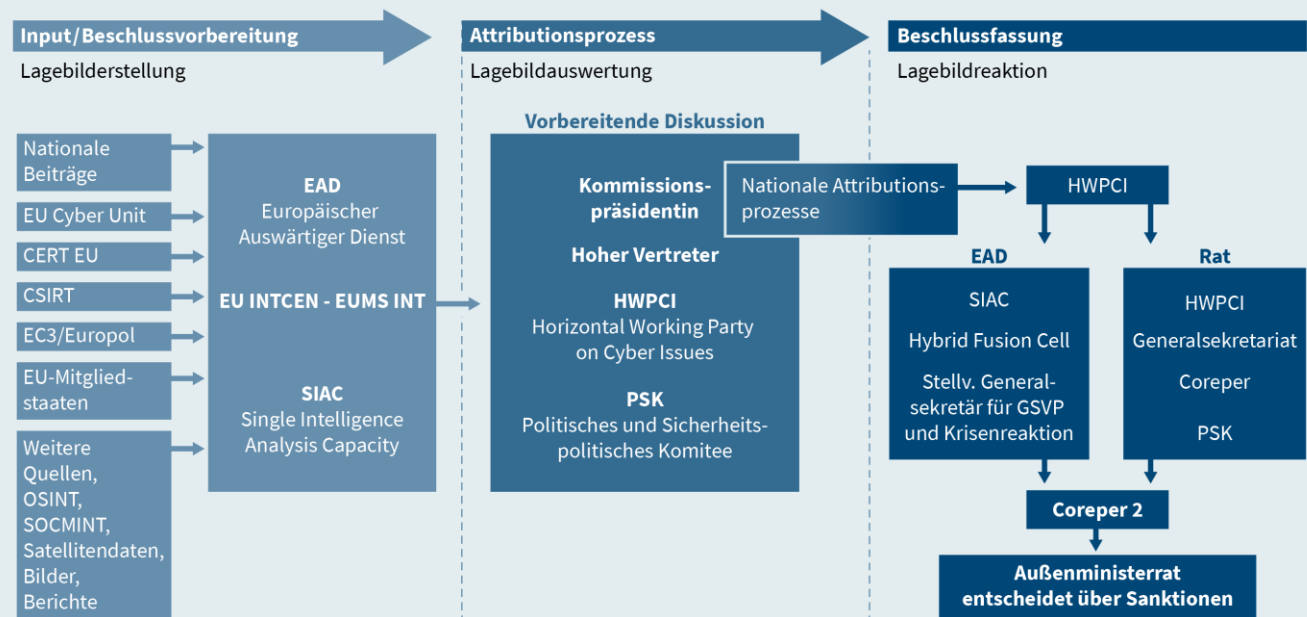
Input/Beschlussvorbereitung
Lagebilderstellung

Attributionsprozess
Lagebildauswertung

Beschlussfassung
Lagebildreaktion

Nationale Beiträge

EU Cyber Unit

CERT EU

CSIRT

EC3/Europol

EU-Mitgliedstaaten

Weitere Quellen, OSINT, SOCMINT, Satellitendaten, Bilder, Berichte

EAD
Europäischer Auswärtiger Dienst

EU INTCEN - EUMS INT

SIAC
Single Intelligence Analysis Capacity

Vorbereitende Diskussion

Kommissionspräsidentin

Hoher Vertreter

HWPCI
Horizontal Working Party on Cyber Issues

PSK
Politisches und Sicherheitspolitisches Komitee

Nationale Attributionsprozesse

HWPCI

EAD

SIAC

Hybrid Fusion Cell

Stellv. Generalsekretär für GSVP und Krisenreaktion

Rat

HWPCI

Generalsekretariat

Coreper

PSK

Coreper 2

Außenministerrat entscheidet über Sanktionen